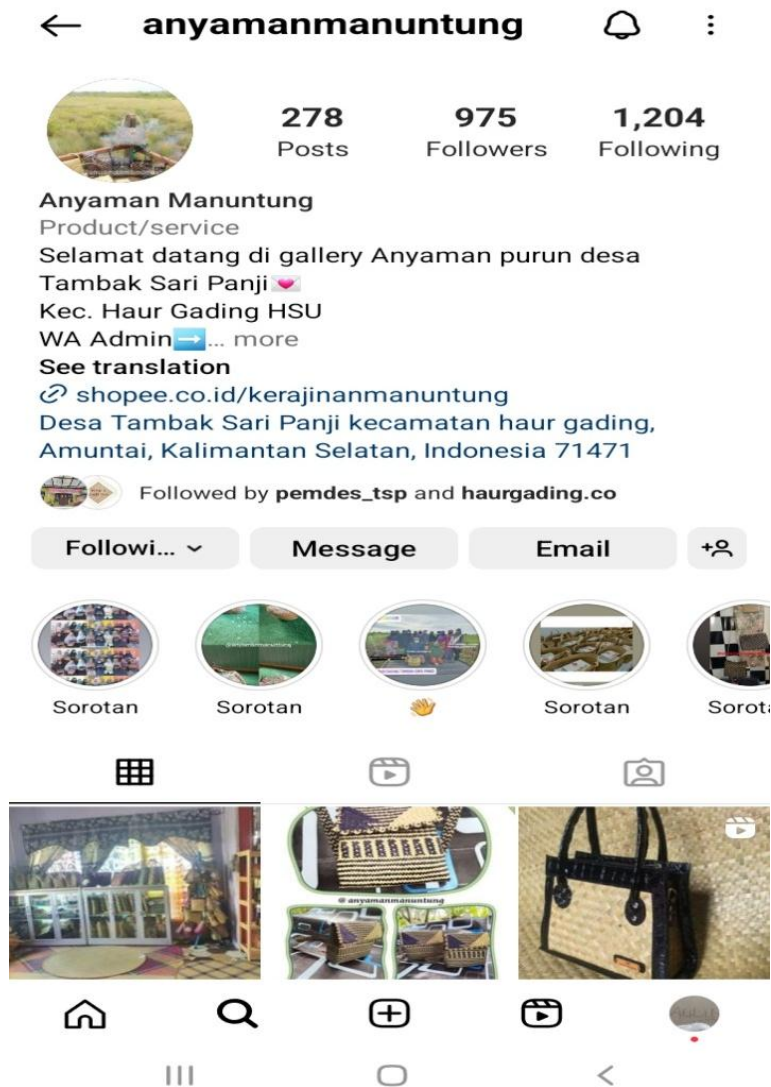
← anyamanmanuntung

278
Posts

975
Followers

1,204
Following

Anyaman Manuntung
Product/service
Selamat datang di gallery Anyaman purun desa Tambak Sari Panji💗
Kec. Haur Gading HSU
WA Admin➡️... more
See translation
shopee.co.id/kerajinanmanuntung
Desa Tambak Sari Panji kecamatan haur gading, Amuntai, Kalimantan Selatan, Indonesia 71471

Followed by pemdes_tsp and haurgading.co

Followi... ⌄ Message Email

Sorotan Sorotan 👋 Sorotan Sorot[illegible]

@anyamanmanuntung